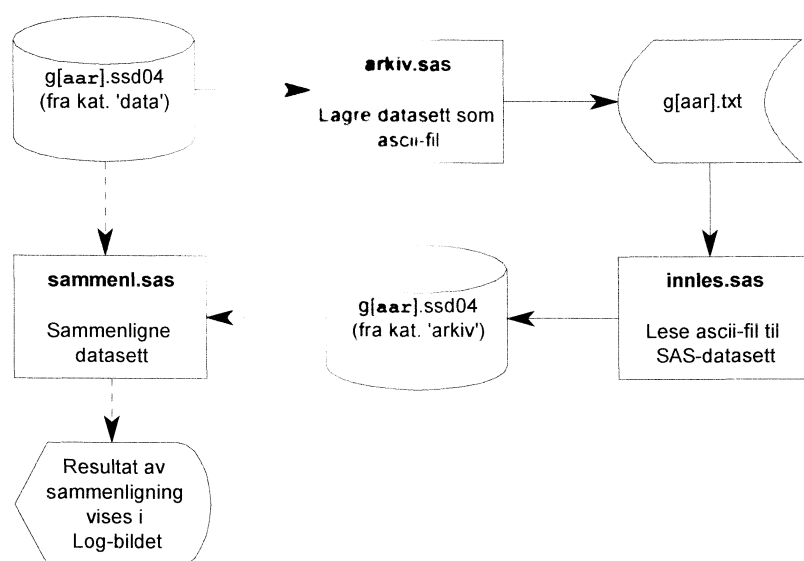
g[aar].ssd04
(fra kat. 'data')

arkiv.sas

Lagre datasett som ascii-fil

g[aar].txt

sammenl.sas

Sammenligne datasett

g[aar].ssd04
(fra kat. 'arkiv')

innles.sas

Lese ascii-fil til SAS-datasett

Resultat av sammenligning vises i Log-bildet